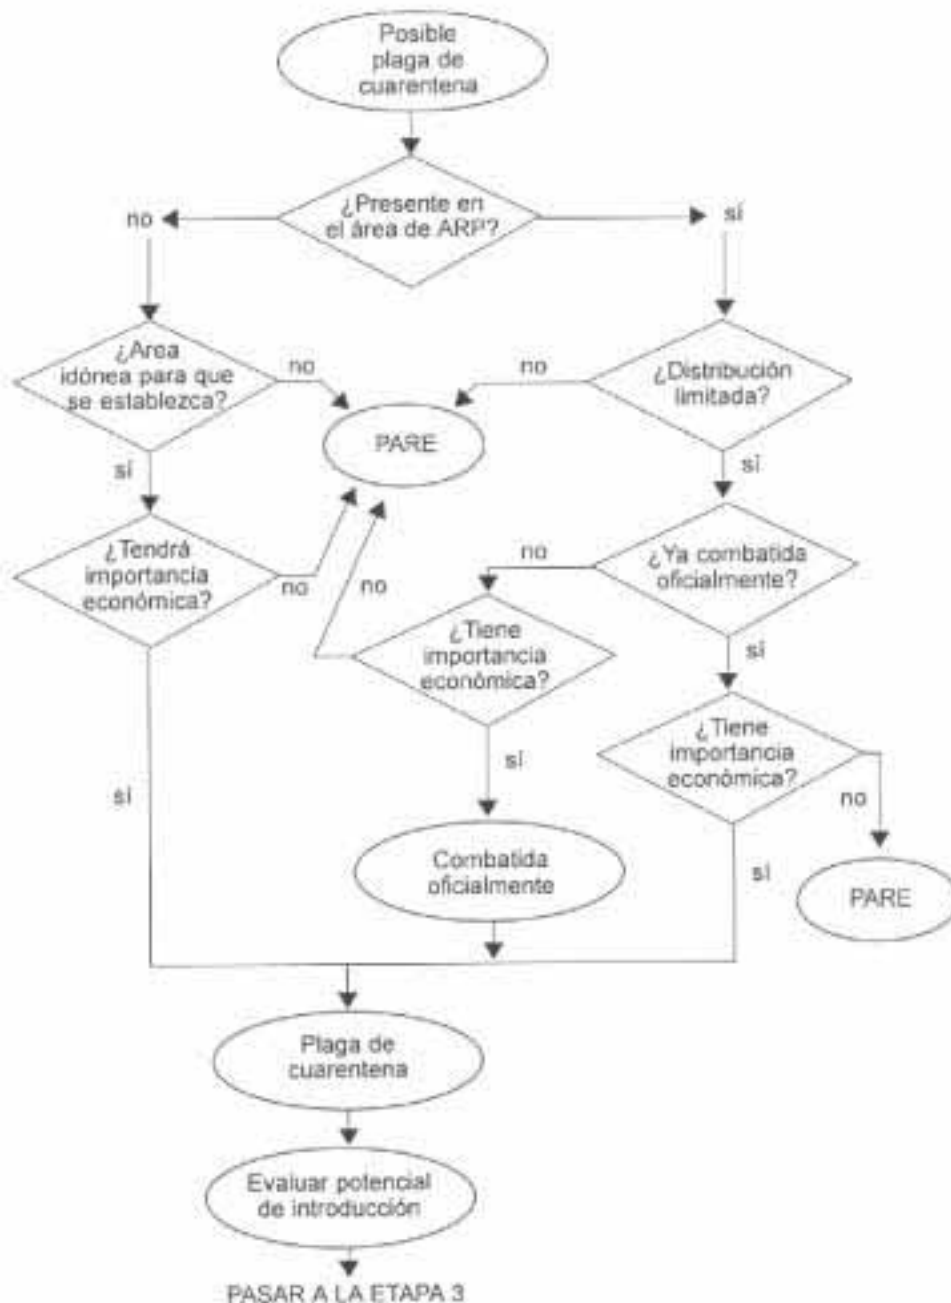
Posible plaga de cuarentena

¿Presente en el área de ARP?

no

sí

¿Area idónea para que se establezca?

no

no

¿Distribución limitada?

PARE

sí

sí

¿Tendrá importancia económica?

no

no

no

¿Ya combatida oficialmente?

¿Tiene importancia económica?

sí

¿Tiene importancia económica?

sí

sí

no

Combatida oficialmente

sí

PARE

Plaga de cuarentena

Evaluar potencial de introducción

PASAR A LA ETAPA 3